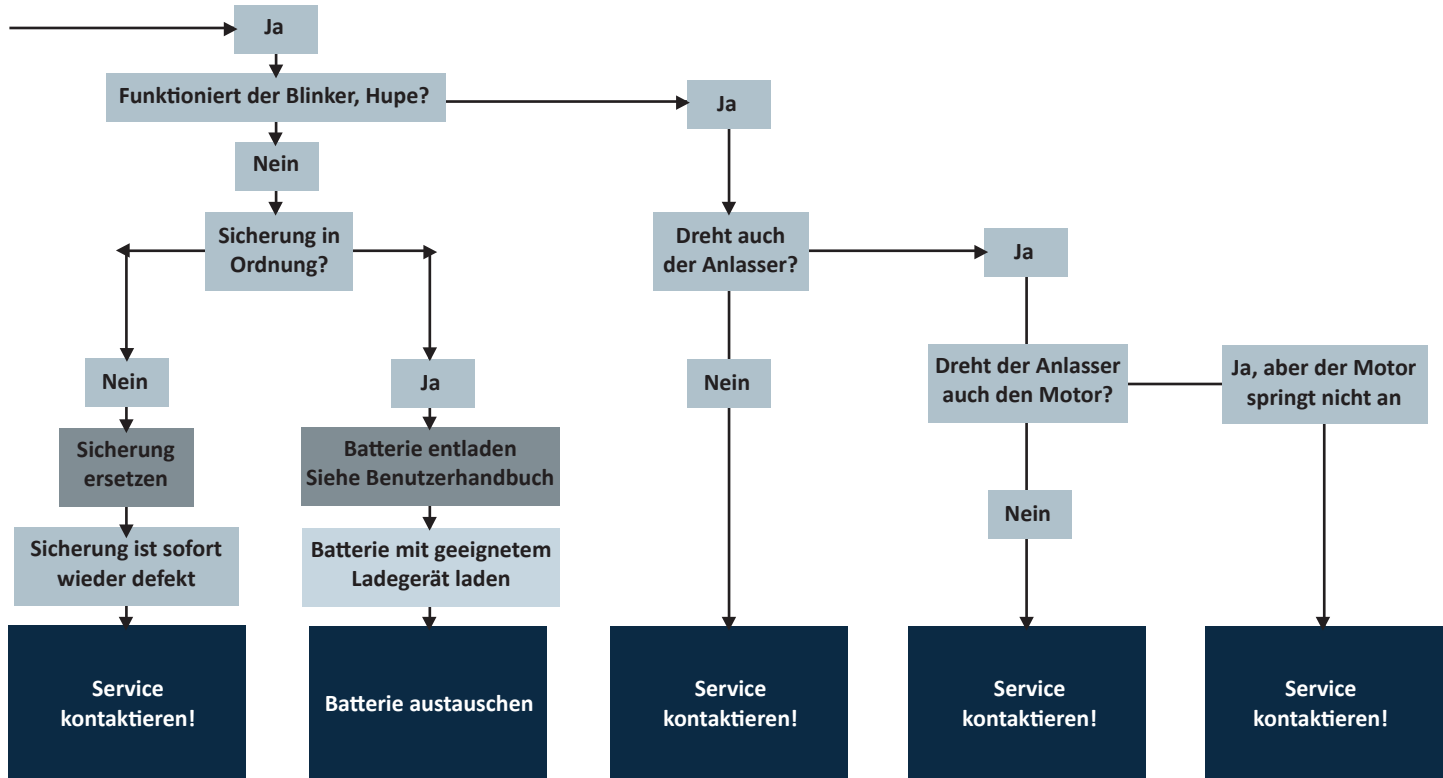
Ja

Funktioniert der Blinker, Hupe?

Nein

Sicherung in Ordnung?

Nein

Sicherung ersetzen

Sicherung ist sofort wieder defekt

Service kontaktieren!

Ja

Batterie entladen Siehe Benutzerhandbuch

Batterie mit geeignetem Ladegerät laden

Batterie austauschen

Ja

Dreht auch der Anlasser?

Nein

Service kontaktieren!

Ja

Dreht der Anlasser auch den Motor?

Nein

Service kontaktieren!

Ja, aber der Motor springt nicht an

Service kontaktieren!